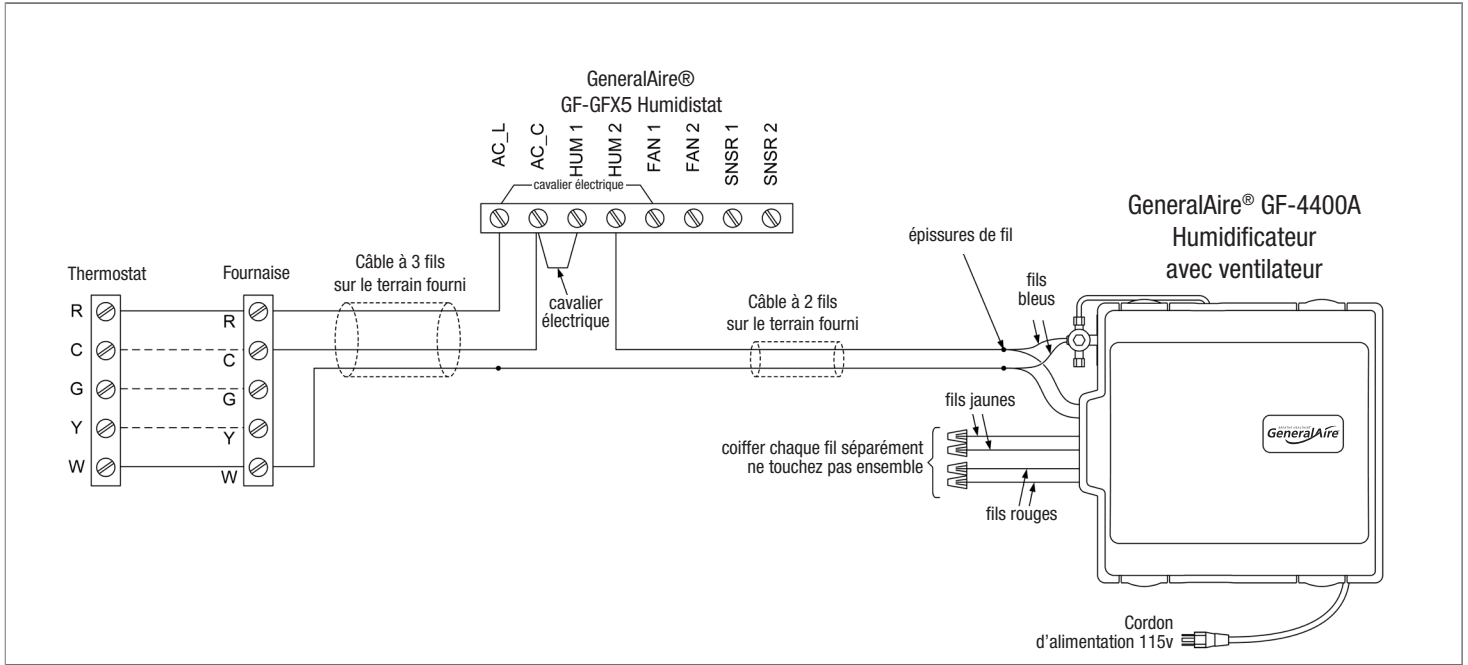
GeneralAire®
GF-GFX5 Humidistat

AC_L
AC_C
HUM 1
HUM 2
FAN 1
FAN 2
SNSR 1
SNSR 2

cavalier électrique

GeneralAire® GF-4400A
Humidificateur
avec ventilateur

épissures de fil

fils bleus

Thermostat

Fournaise

Câble à 3 fils sur le terrain fourni

cavalier électrique

Câble à 2 fils sur le terrain fourni

R
C
G
Y
W

R
C
G
Y
W

fils jaunes

coiffer chaque fil séparément
ne touchez pas ensemble

GeneralAire

fils rouges

Cordon
d'alimentation 115v